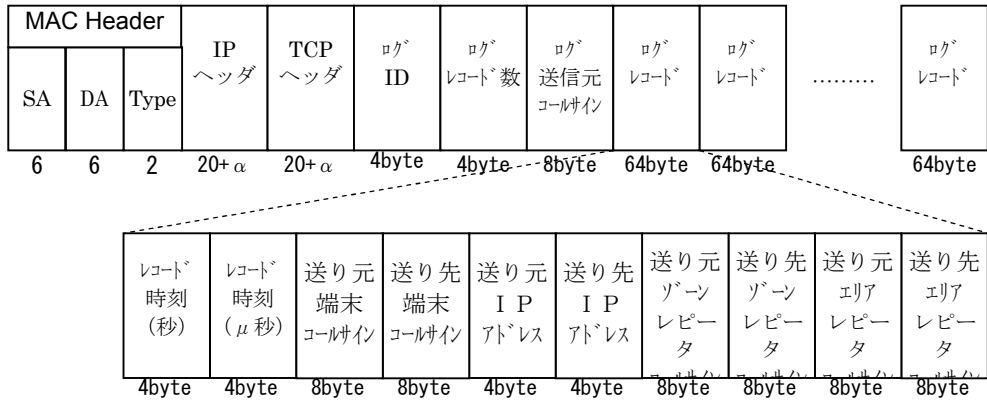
| MAC Header | | | IP ヘッダ | TCP ヘッダ | ログ ID | ログ レコード数 | ログ 送信元 コールサイン | ログ レコード | ログ レコード | ……… | ログ レコード |
|---|---|---|---|---|---|---|---|---|---|---|---|
| SA | DA | Type | | | | | | | | | |
| 6 | 6 | 2 | 20+$\alpha$ | 20+$\alpha$ | 4byte | 4byte | 8byte | 64byte | 64byte | | 64byte |

| レコード 時刻 (秒) | レコード 時刻 ($\mu$秒) | 送り元 端末 コールサイン | 送り先 端末 コールサイン | 送り元 IP アドレス | 送り先 IP アドレス | 送り元 ゾーン レピータ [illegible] | 送り先 ゾーン レピータ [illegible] | 送り元 エリア レピータ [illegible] | 送り先 エリア レピータ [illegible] |
|---|---|---|---|---|---|---|---|---|---|
| 4byte | 4byte | 8byte | 8byte | 4byte | 4byte | 8byte | 8byte | 8byte | 8byte |